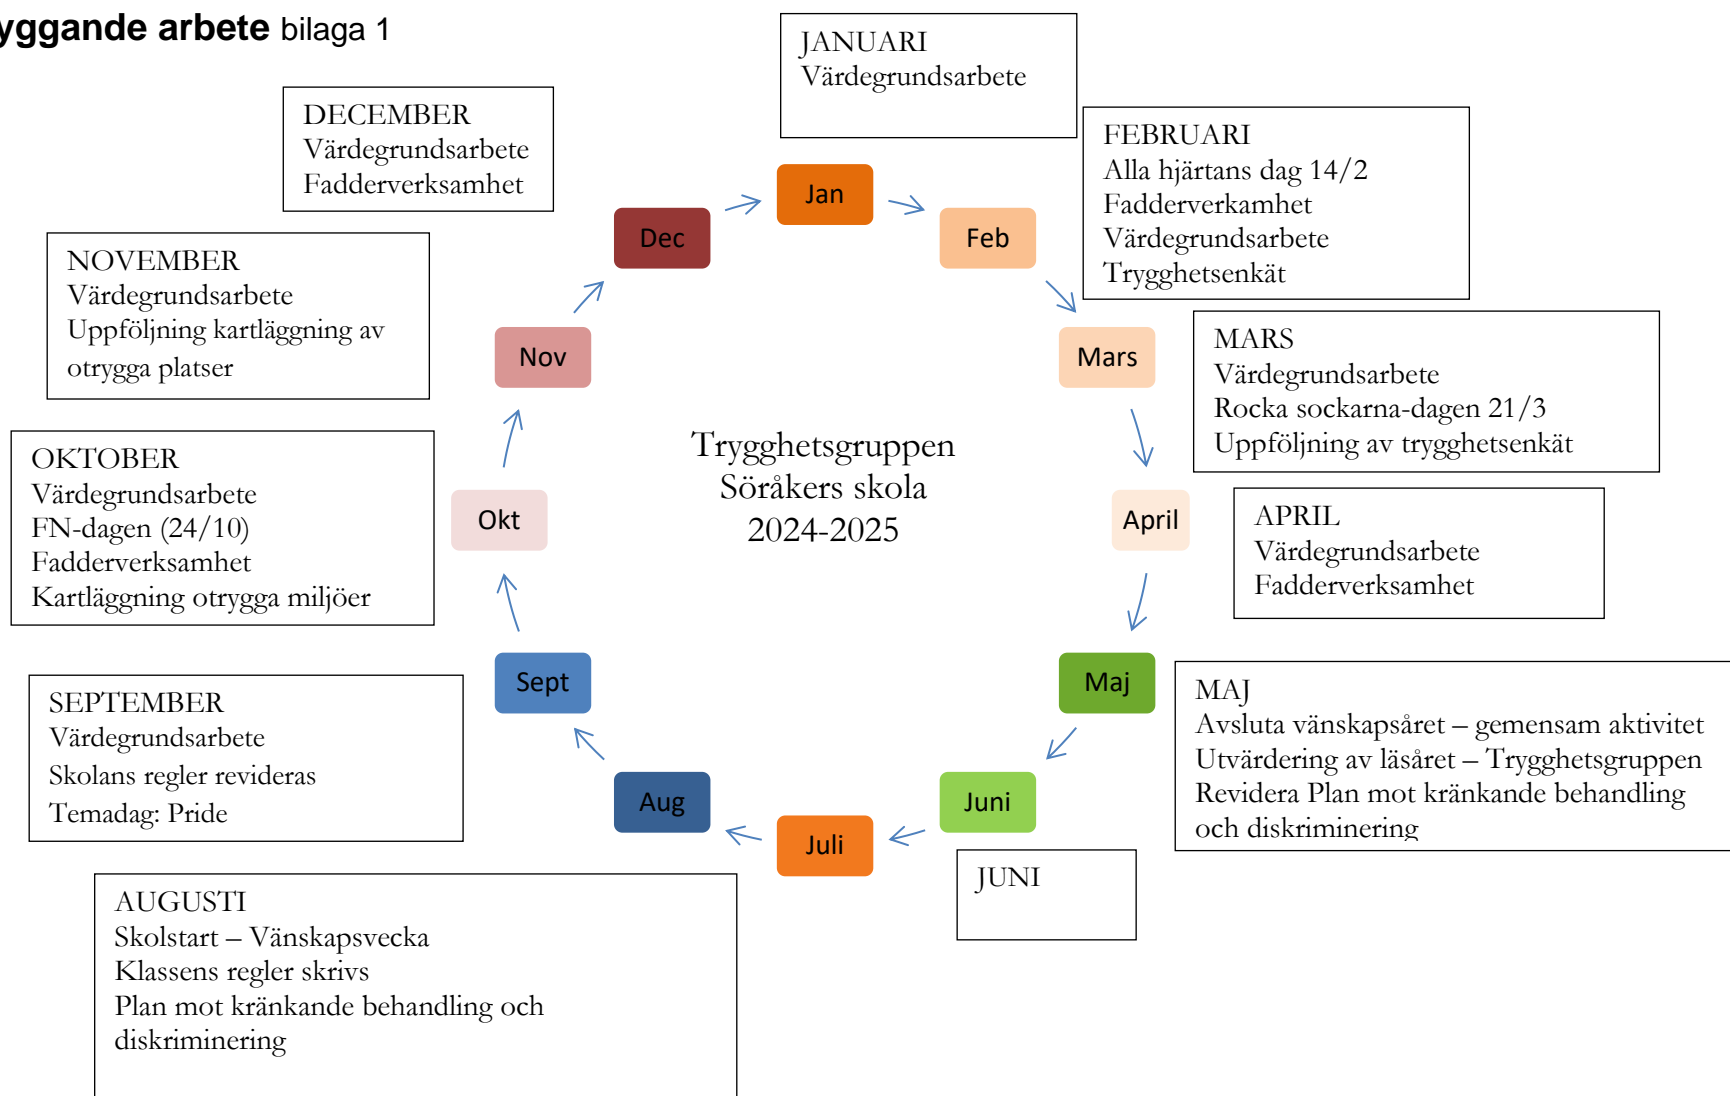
yggande arbete bilaga 1

JANUARI
Värdegrundsarbete

DECEMBER
Värdegrundsarbete
Fadderverksamhet

FEBRUARI
Alla hjärtans dag 14/2
Fadderverkamhet
Värdegrundsarbete
Trygghetsenkät

NOVEMBER
Värdegrundsarbete
Uppföljning kartläggning av otrygga platser

MARS
Värdegrundsarbete
Rocka sockarna-dagen 21/3
Uppföljning av trygghetsenkät

OKTOBER
Värdegrundsarbete
FN-dagen (24/10)
Fadderverksamhet
Kartläggning otrygga miljöer

APRIL
Värdegrundsarbete
Fadderverksamhet

Jan
Feb
Mars
April
Maj
Juni
Juli
Aug
Sept
Okt
Nov
Dec

Trygghetsgruppen
Söråkers skola
2024-2025

SEPTEMBER
Värdegrundsarbete
Skolans regler revideras
Temadag: Pride

MAJ
Avsluta vänskapsåret – gemensam aktivitet
Utvärdering av läsåret – Trygghetsgruppen
Revidera Plan mot kränkande behandling och diskriminering

JUNI

AUGUSTI
Skolstart – Vänskapsvecka
Klassens regler skrivs
Plan mot kränkande behandling och diskriminering